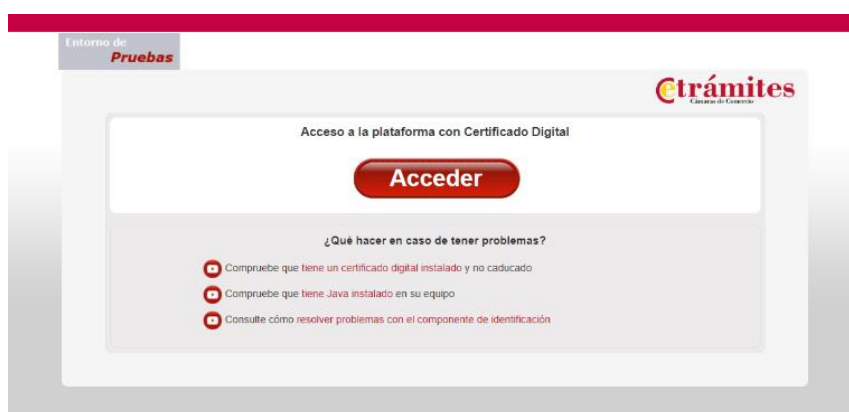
Entorno de
Pruebas

etrámites
Cámaras de Comercio

Acceso a la plataforma con Certificado Digital

Acceder

¿Qué hacer en caso de tener problemas?

Compruebe que tiene un certificado digital instalado y no caducado

Compruebe que tiene Java instalado en su equipo

Consulte cómo resolver problemas con el componente de identificación